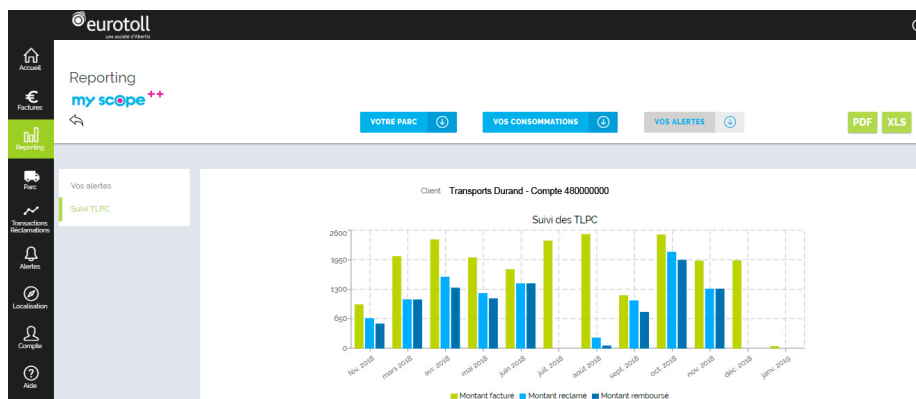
eurotoll
une société d'Abertis

Accueil
Factures
Reporting
Parc
Transactions Réclamations
Alertes
Localisation
Compte
Aide

Reporting
my scope ++

VOTRE PARC
VOS CONSOMMATIONS
VOS ALERTES
PDF
XLS

Vos alertes
Suivi TLPC

Client Transports Durand - Compte 480000000

Suivi des TLPC

2600
1950
1300
650
0

févr. 2018
mars 2018
avr. 2018
mai 2018
juin 2018
juil. 2018
août 2018
sept. 2018
oct. 2018
nov. 2018
déc. 2018
janv. 2019

Montant facture
Montant reclame
Montant rembourse